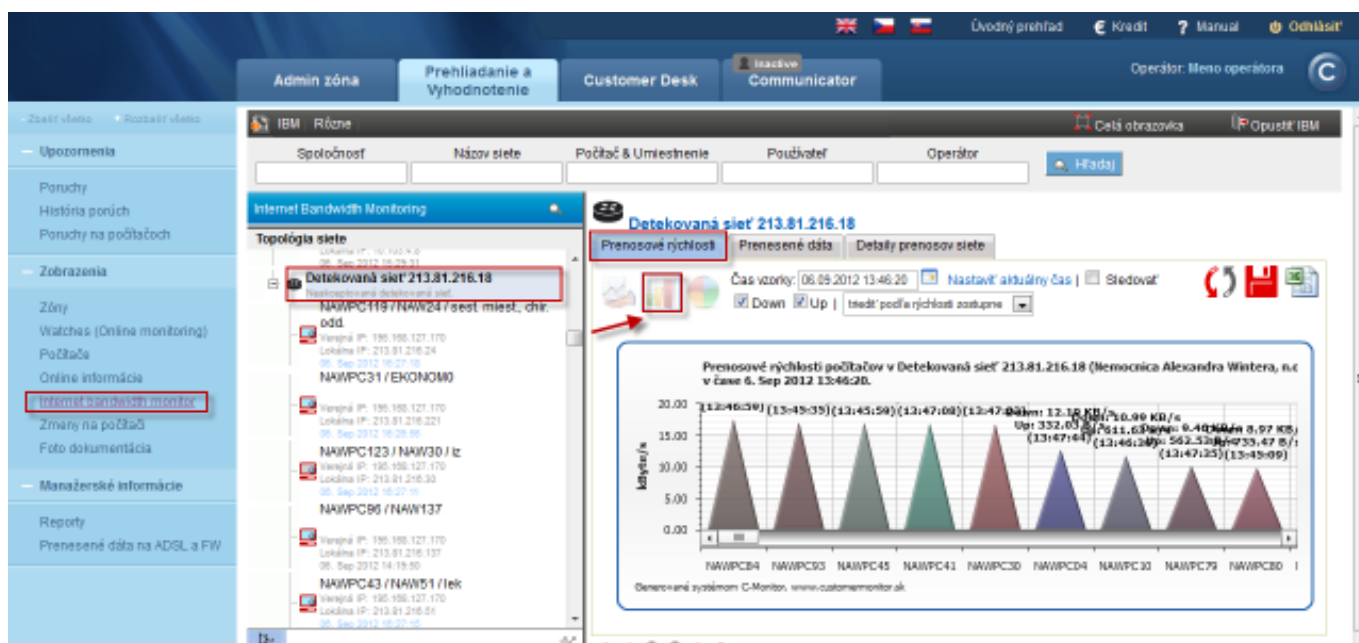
Úvodný prehľad € Kredit ? Manual Odhlásiť

Admin zóna
Prehliadanie a Vyhodnotenie
Customer Desk
Inactive Communicator

Operátor: Meno operátora

- Zbaliť všetko + Rozbaliť všetko

Upozornenia
Poruchy
História porúch
Poruchy na počítačoch

Zobrazenia
Zóny
Watches (Online monitoring)
Počítače
Online informácie
Internet bandwidth monitor
Zmeny na počítači
Foto dokumentácia

Manažerské informácie
Reporty
Prenesené dáta na ADSL a FW

IBM Rôzne
Celá obrazovka
Opustiť IBM

Spoločnosť
Názov siete
Počítač & Umiestnenie
Používateľ
Operátor
Hľadaj

Internet Bandwidth Monitoring
Topológia siete
Detekovaná sieť 213.81.216.18
Nezaradená detekovaná sieť
NAWPC119 / NAW24 / sest miest., chir. odd.
Verejná IP: 195.168.127.170
Lokálna IP: 213.81.216.24
NAWPC31 / EKONOM0
Verejná IP: 195.168.127.170
Lokálna IP: 213.81.216.221
NAWPC123 / NAW30 / lz
Verejná IP: 195.168.127.170
Lokálna IP: 213.81.216.30
NAWPC96 / NAW137
Verejná IP: 195.168.127.170
Lokálna IP: 213.81.216.137
06. Sep 2012 14:19:50
NAWPC43 / NAW51 / lek
Verejná IP: 195.168.127.170
Lokálna IP: 213.81.216.51

Detekovaná sieť 213.81.216.18
Prenosové rýchlosti
Prenesené dáta
Detaily prenosov siete

Čas vzorky: 06.09.2012 13:46:20 Nastaviť aktuálny čas | Sledovať
Down Up | triediť podľa rýchlosti zostupne

Prenosové rýchlosti počítačov v Detekovaná sieť 213.81.216.18 (Nemocnica Alexandra Wintera, n.o v čase 6. Sep 2012 13:46:20.

20.00
15.00
10.00
5.00
0.00
kbyte/s
(13:46:59) (13:45:39) (13:45:59) (13:47:08) (13:47:0 Down: 12.18 KB/s Up: 332.03 (13:47:44) Down: 10.99 KB/s Up: 511.6 (13:46:39) Down: 9.40 KB/s Up: 563.53 (13:47:25) Down: 8.97 KB/s Up: 733.47 B/s (13:45:09)

NAWPC84 NAWPC93 NAWPC45 NAWPC41 NAWPC30 NAWPC04 NAWPC10 NAWPC79 NAWPC80

Generované systémom C-Monitor, www.customermonitor.sk